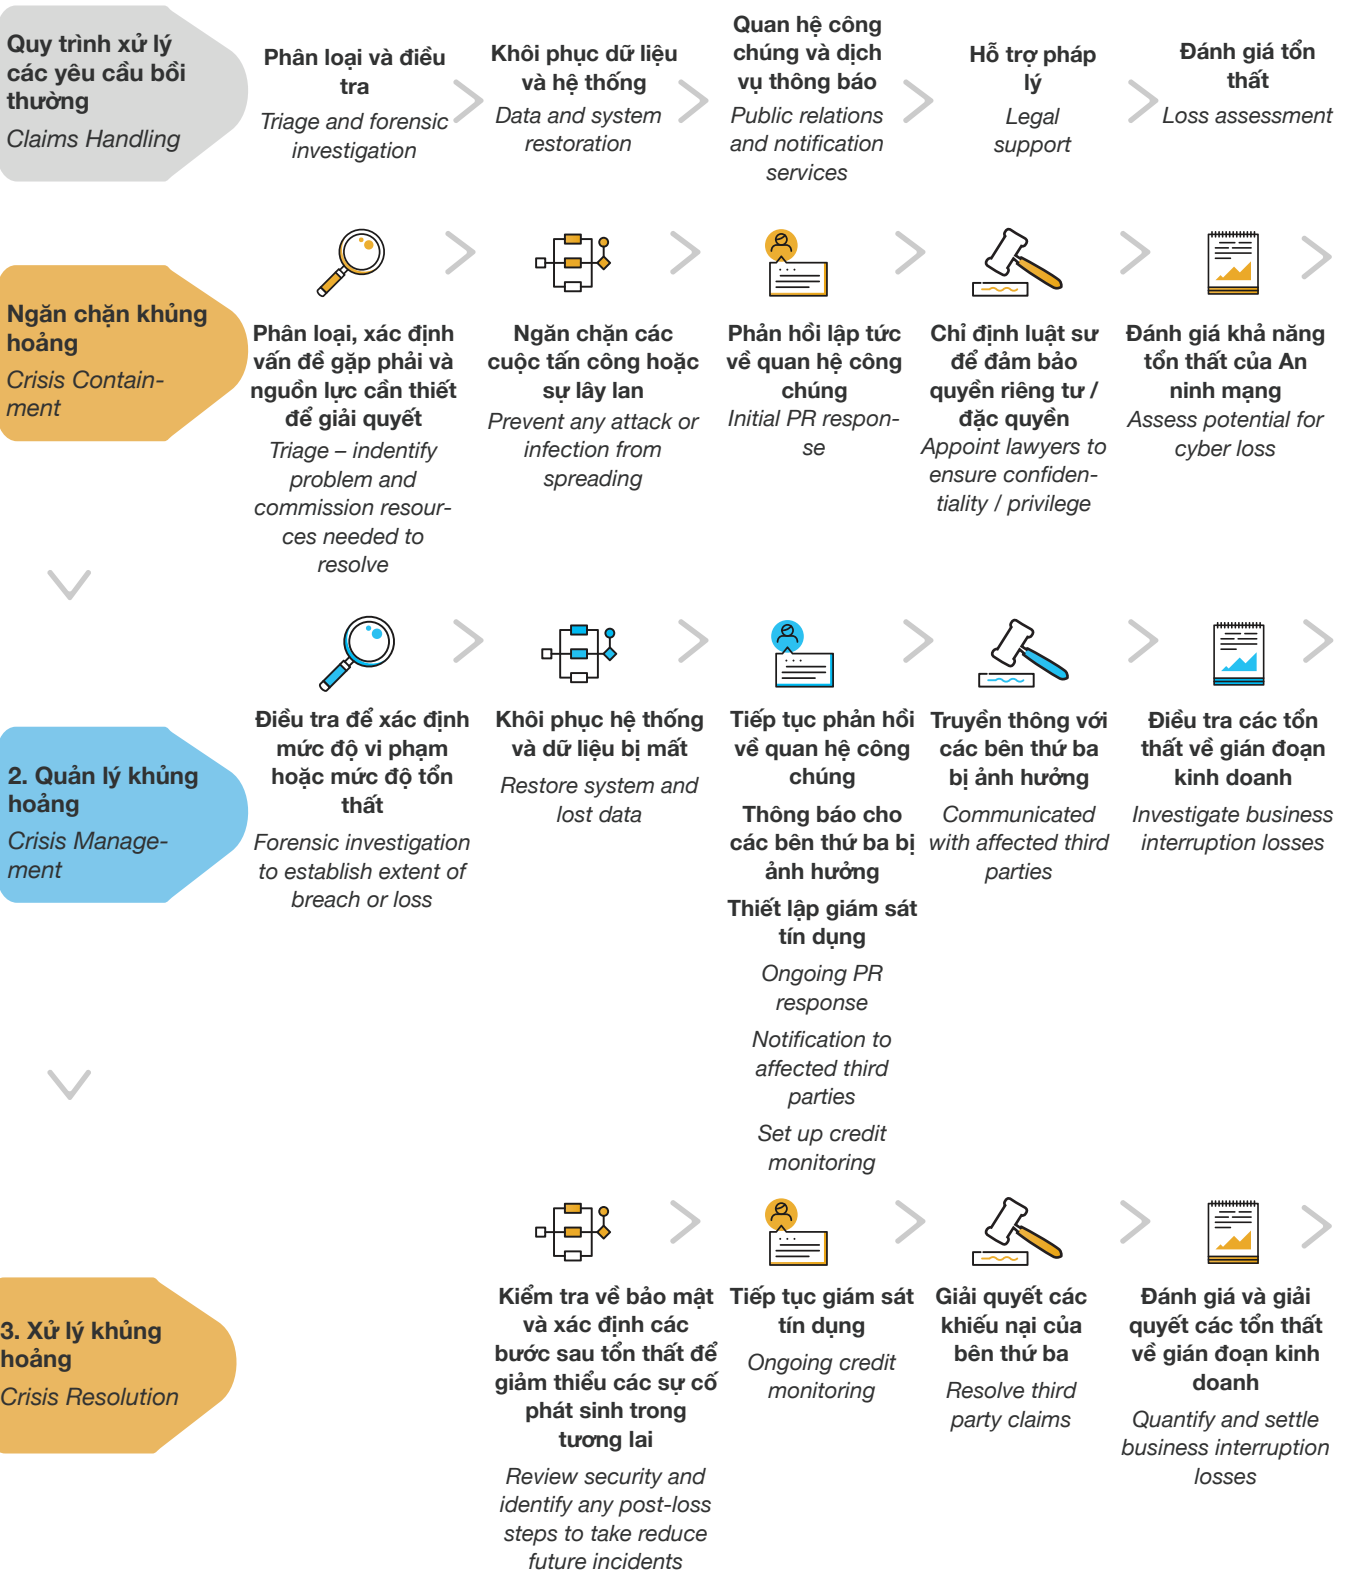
Quy trình xử lý các yêu cầu bồi thường
Claims Handling

Phân loại và điều tra
Triage and forensic investigation

Khôi phục dữ liệu và hệ thống
Data and system restoration

Quan hệ công chúng và dịch vụ thông báo
Public relations and notification services

Hỗ trợ pháp lý
Legal support

Đánh giá tổn thất
Loss assessment

Ngăn chặn khủng hoảng
Crisis Containment

Phân loại, xác định vấn đề gặp phải và nguồn lực cần thiết để giải quyết
Triage – indentify problem and commission resources needed to resolve

Ngăn chặn các cuộc tấn công hoặc sự lây lan
Prevent any attack or infection from spreading

Phản hồi lập tức về quan hệ công chúng
Initial PR response

Chỉ định luật sư để đảm bảo quyền riêng tư / đặc quyền
Appoint lawyers to ensure confidentiality / privilege

Đánh giá khả năng tổn thất của An ninh mạng
Assess potential for cyber loss

2. Quản lý khủng hoảng
Crisis Management

Điều tra để xác định mức độ vi phạm hoặc mức độ tổn thất
Forensic investigation to establish extent of breach or loss

Khôi phục hệ thống và dữ liệu bị mất
Restore system and lost data

Tiếp tục phản hồi về quan hệ công chúng
Thông báo cho các bên thứ ba bị ảnh hưởng
Thiết lập giám sát tín dụng
Ongoing PR response
Notification to affected third parties
Set up credit monitoring

Truyền thông với các bên thứ ba bị ảnh hưởng
Communicated with affected third parties

Điều tra các tổn thất về gián đoạn kinh doanh
Investigate business interruption losses

3. Xử lý khủng hoảng
Crisis Resolution

Kiểm tra về bảo mật và xác định các bước sau tổn thất để giảm thiểu các sự cố phát sinh trong tương lai
Review security and identify any post-loss steps to take reduce future incidents

Tiếp tục giám sát tín dụng
Ongoing credit monitoring

Giải quyết các khiếu nại của bên thứ ba
Resolve third party claims

Đánh giá và giải quyết các tổn thất về gián đoạn kinh doanh
Quantify and settle business interruption losses